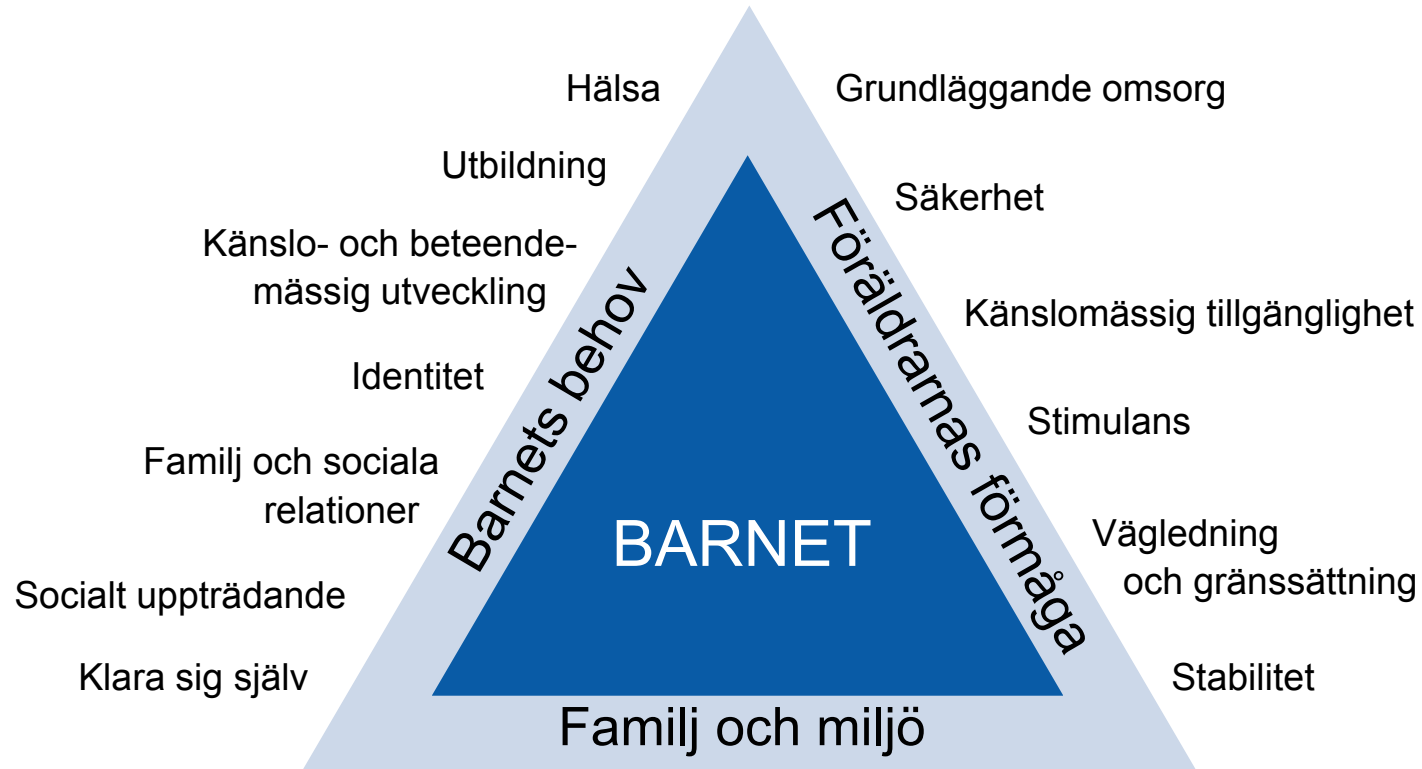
Hälsa

Utbildning

Känslo- och beteendemässig utveckling

Identitet

Familj och sociala relationer

Socialt uppträdande

Klara sig själv

Barnets behov

Grundläggande omsorg

Säkerhet

Känslomässig tillgänglighet

Stimulans

Vägledning och gränssättning

Stabilitet

Föräldrarnas förmåga

BARNET

Familj och miljö